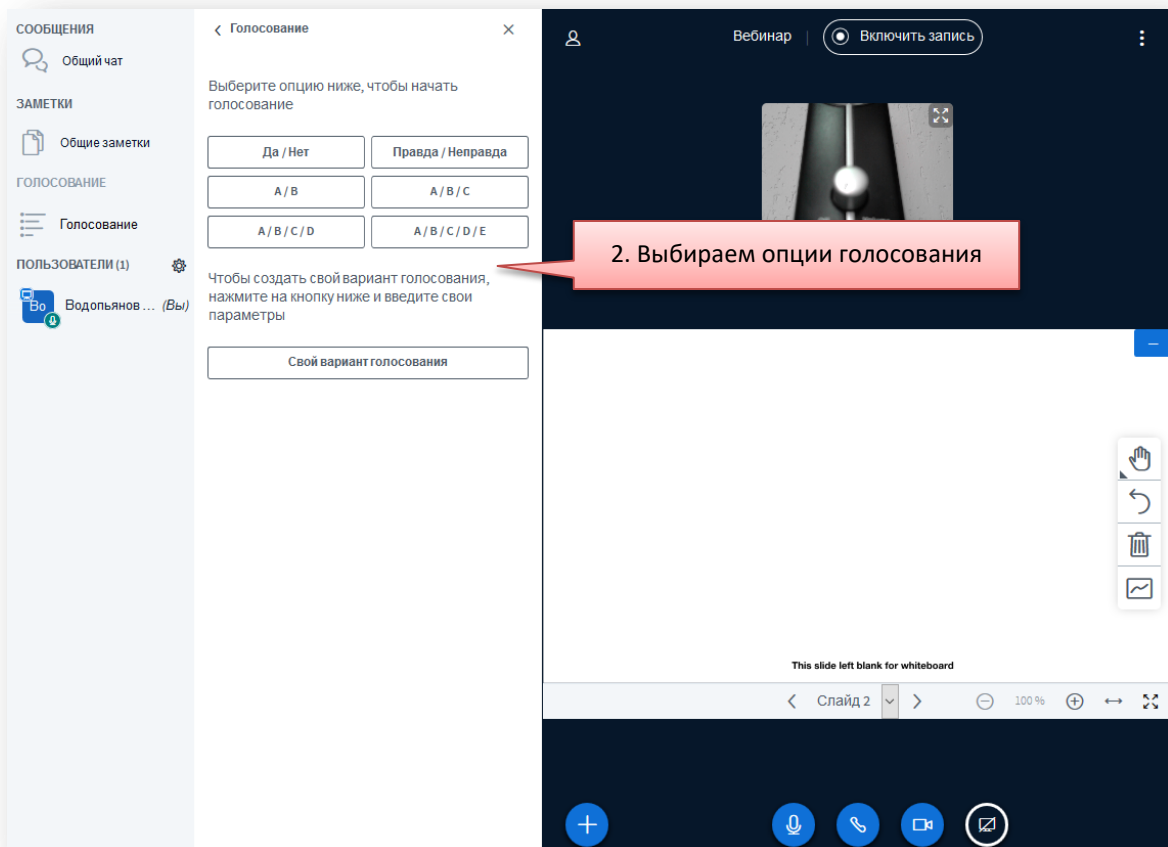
СООБЩЕНИЯ
Общий чат
ЗАМЕТКИ
Общие заметки
ГОЛОСОВАНИЕ
Голосование
ПОЛЬЗОВАТЕЛИ (1)
Bo Водольянов ... (Вы)

< Голосование ×

Выберите опцию ниже, чтобы начать голосование

Да / Нет
Правда / Неправда
A / B
A / B / C
A / B / C / D
A / B / C / D / E

Чтобы создать свой вариант голосования, нажмите на кнопку ниже и введите свои параметры

Свой вариант голосования

Вебинар | Включить запись

2. Выбираем опции голосования

This slide left blank for whiteboard

Слайд 2
100 %